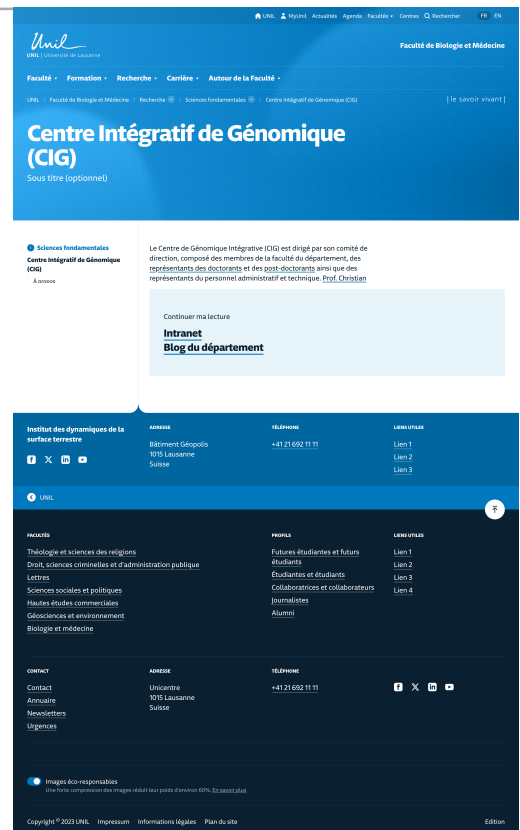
UNIL MyUnil Actualités Agenda Facultés Centres Rechercher FR EN

Unil
UNIL | Université de Lausanne

Faculté de Biologie et Médecine

Faculté Formation Recherche Carrière Autour de la Faculté

UNIL / Faculté de Biologie et Médecine / Recherche / Sciences fondamentales / Centre Intégratif de Génomique (CIG)

| le savoir vivant |

Centre Intégratif de Génomique (CIG)

Sous titre (optionnel)

Sciences fondamentales
Centre Intégratif de Génomique (CIG)
À propos

Le Centre de Génomique Intégrative (CIG) est dirigé par son comité de direction, composé des membres de la faculté du département, des représentants des doctorants et des post-doctorants ainsi que des représentants du personnel administratif et technique. Prof. Christian

Continuer ma lecture

Intranet
Blog du département

Institut des dynamiques de la surface terrestre

ADRESSE
Bâtiment Géopolis
1015 Lausanne
Suisse

TÉLÉPHONE
+41 21 692 11 11

LIENS UTILES
Lien 1
Lien 2
Lien 3

UNIL

FACULTÉS
Théologie et sciences des religions
Droit, sciences criminelles et d'administration publique
Lettres
Sciences sociales et politiques
Hautes études commerciales
Géosciences et environnement
Biologie et médecine

PROFILS
Futures étudiantes et futurs étudiants
Étudiantes et étudiants
Collaboratrices et collaborateurs
Journalistes
Alumni

LIENS UTILES
Lien 1
Lien 2
Lien 3
Lien 4

CONTACT
Contact
Annuaire
Newsletters
Urgences

ADRESSE
Unicentre
1015 Lausanne
Suisse

TÉLÉPHONE
+41 21 692 11 11

Images éco-responsables
Une forte compression des images réduit leur poids d'environ 60%. En savoir plus

Copyright © 2023 UNIL Impressum Informations légales Plan du site

Edition